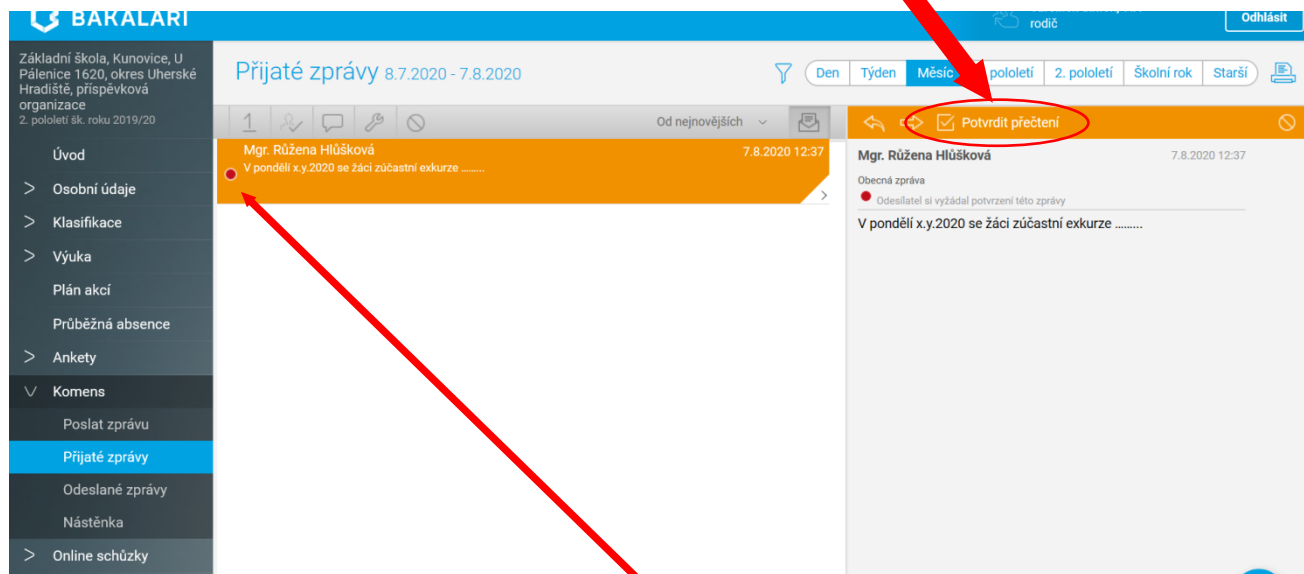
BAKALÁŘI
rodič
Odhlásit

Základní škola, Kunovice, U Pálenice 1620, okres Uherské Hradiště, příspěvková organizace
2. pololetí šk. roku 2019/20

Úvod
Osobní údaje
Klasifikace
Výuka
Plán akcí
Průběžná absence
Ankety
Komens
Poslat zprávu
Přijaté zprávy
Odeslané zprávy
Nástěnka
Online schůzky

Přijaté zprávy 8.7.2020 - 7.8.2020

Den | Týden | Měsíc | pololetí | 2. pololetí | Školní rok | Starší

1

Od nejnovějších

Mgr. Růžena Hlůšková 7.8.2020 12:37
V pondělí x.y.2020 se žáci zúčastní exkurze ........

Potvrdit přečtení

Mgr. Růžena Hlůšková 7.8.2020 12:37
Obecná zpráva
Odesilatel si vyžádal potvrzení této zprávy
V pondělí x.y.2020 se žáci zúčastní exkurze ........